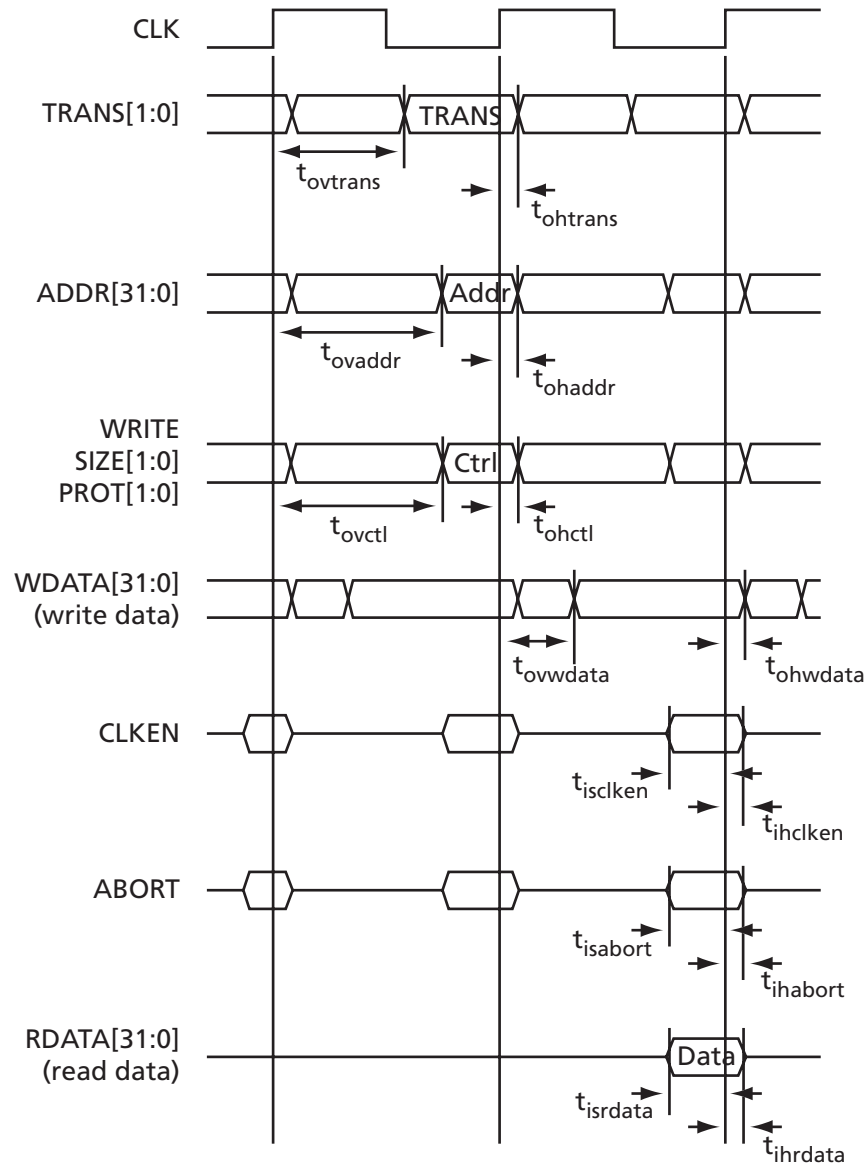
CLK

TRANS[1:0]
TRANS
$t_{ovtrans}$
$t_{ohtrans}$

ADDR[31:0]
Addr
$t_{ovaddr}$
$t_{ohaddr}$

WRITE
SIZE[1:0]
PROT[1:0]
Ctrl
$t_{ovctl}$
$t_{ohctl}$

WDATA[31:0]
(write data)
$t_{ovwdata}$
$t_{ohwdata}$

CLKEN
$t_{isclken}$
$t_{ihclken}$

ABORT
$t_{isabort}$
$t_{ihabort}$

RDATA[31:0]
(read data)
Data
$t_{isrdata}$
$t_{ihrdata}$